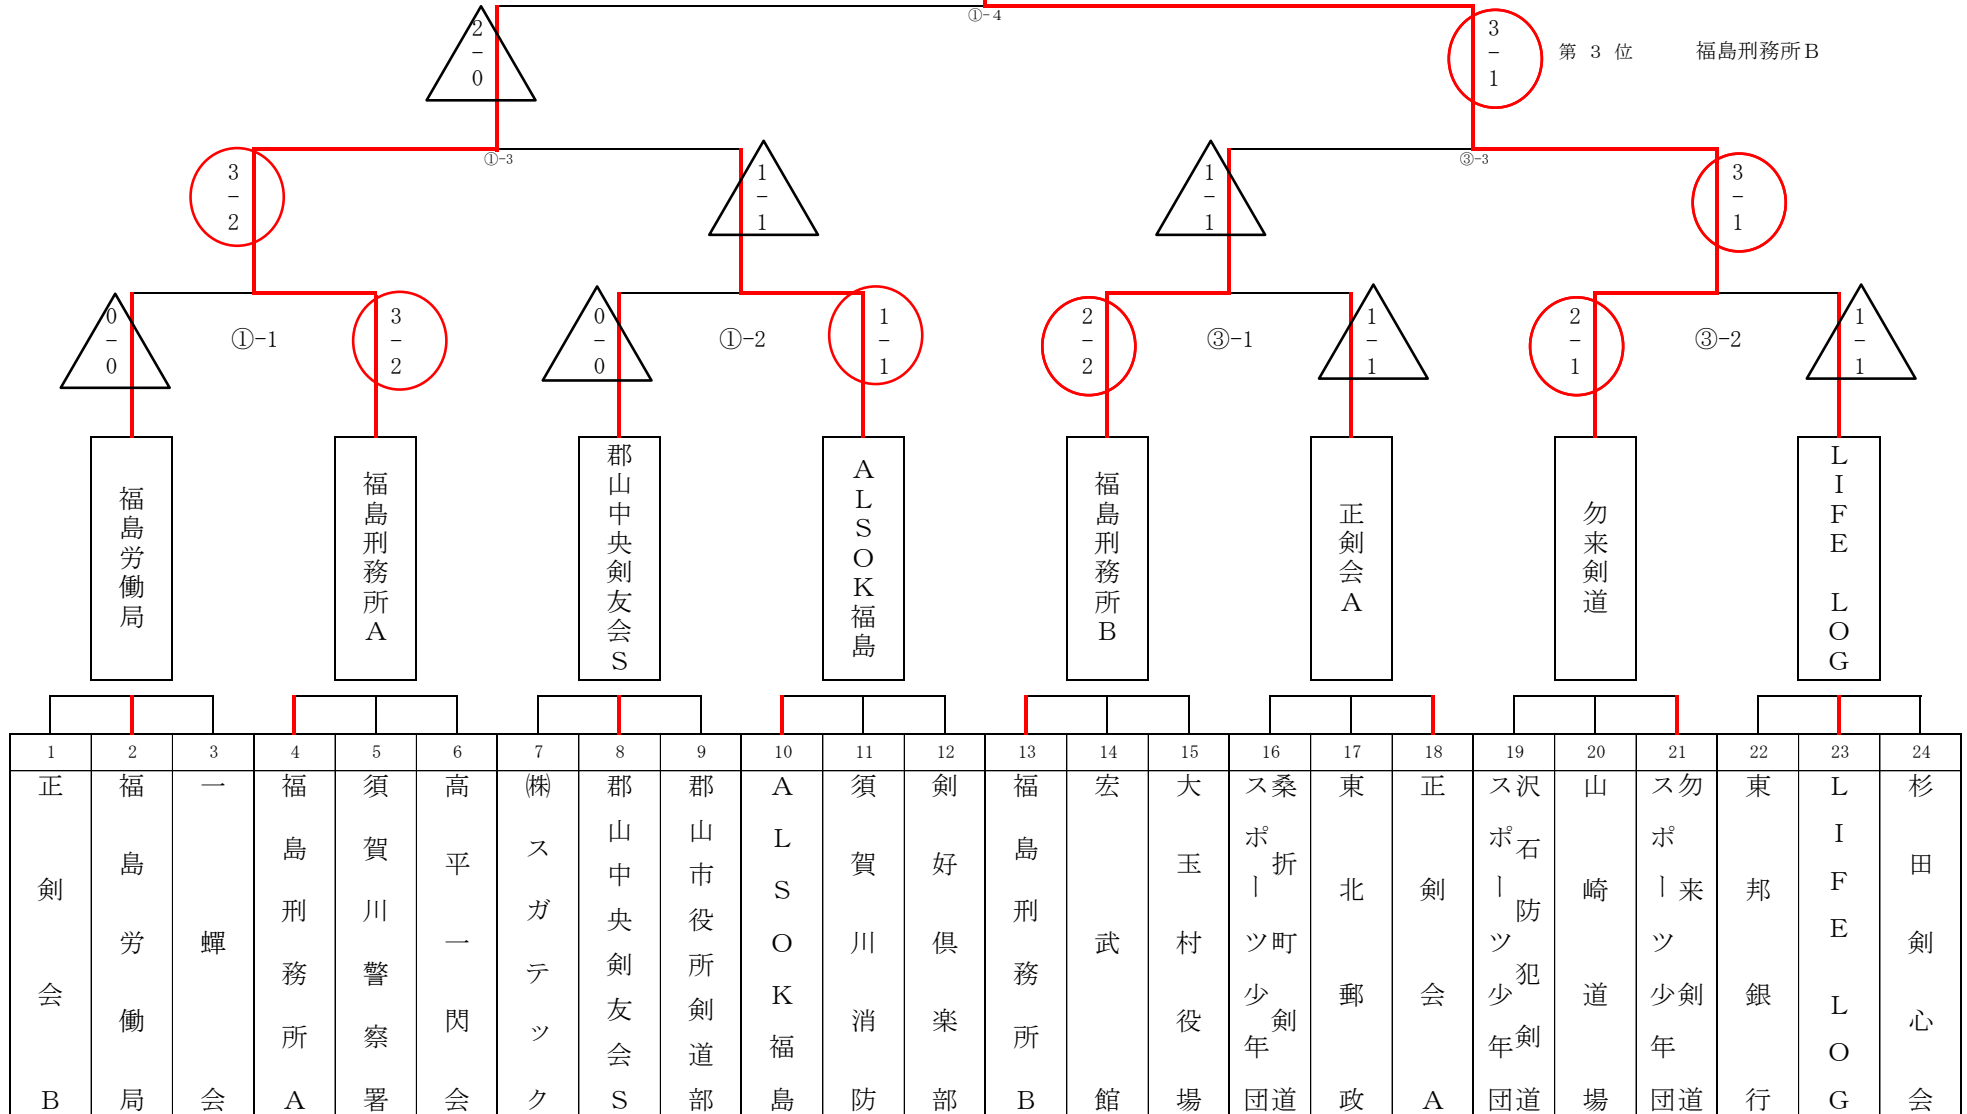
①-4

2
－
0

3
－
1

第 3 位　　福島刑務所B

①-3

③-3

3
－
2

1
－
1

1
－
1

3
－
1

0
－
0

①-1

3
－
2

0
－
0

①-2

1
－
1

2
－
2

③-1

1
－
1

2
－
1

③-2

1
－
1

福島労働局

福島刑務所A

郡山中央剣友会S

ALSOK福島

福島刑務所B

正剣会A

勿来剣道

LIFE LOG

| 1 | 2 | 3 | 4 | 5 | 6 | 7 | 8 | 9 | 10 | 11 | 12 | 13 | 14 | 15 | 16 | 17 | 18 | 19 | 20 | 21 | 22 | 23 | 24 |
|---|---|---|---|---|---|---|---|---|---|---|---|---|---|---|---|---|---|---|---|---|---|---|---|
| 正剣会B | 福島労働局 | 一蝉会 | 福島刑務所A | 須賀川警察署 | 高平一閃会 | ㈱スガテック | 郡山中央剣友会S | 郡山市役所剣道部 | ALSOK福島 | 須賀川消防 | 剣好倶楽部 | 福島刑務所B | 宏武館 | 大玉村役場 | 桑折町剣道 スポーツ少年団 | 東北郵政 | 正剣会A | 沢石防犯剣道 スポーツ少年団 | 山崎道場 | 勿来剣道 スポーツ少年団 | 東邦銀行 | LIFE LOG | 杉田剣心会 |